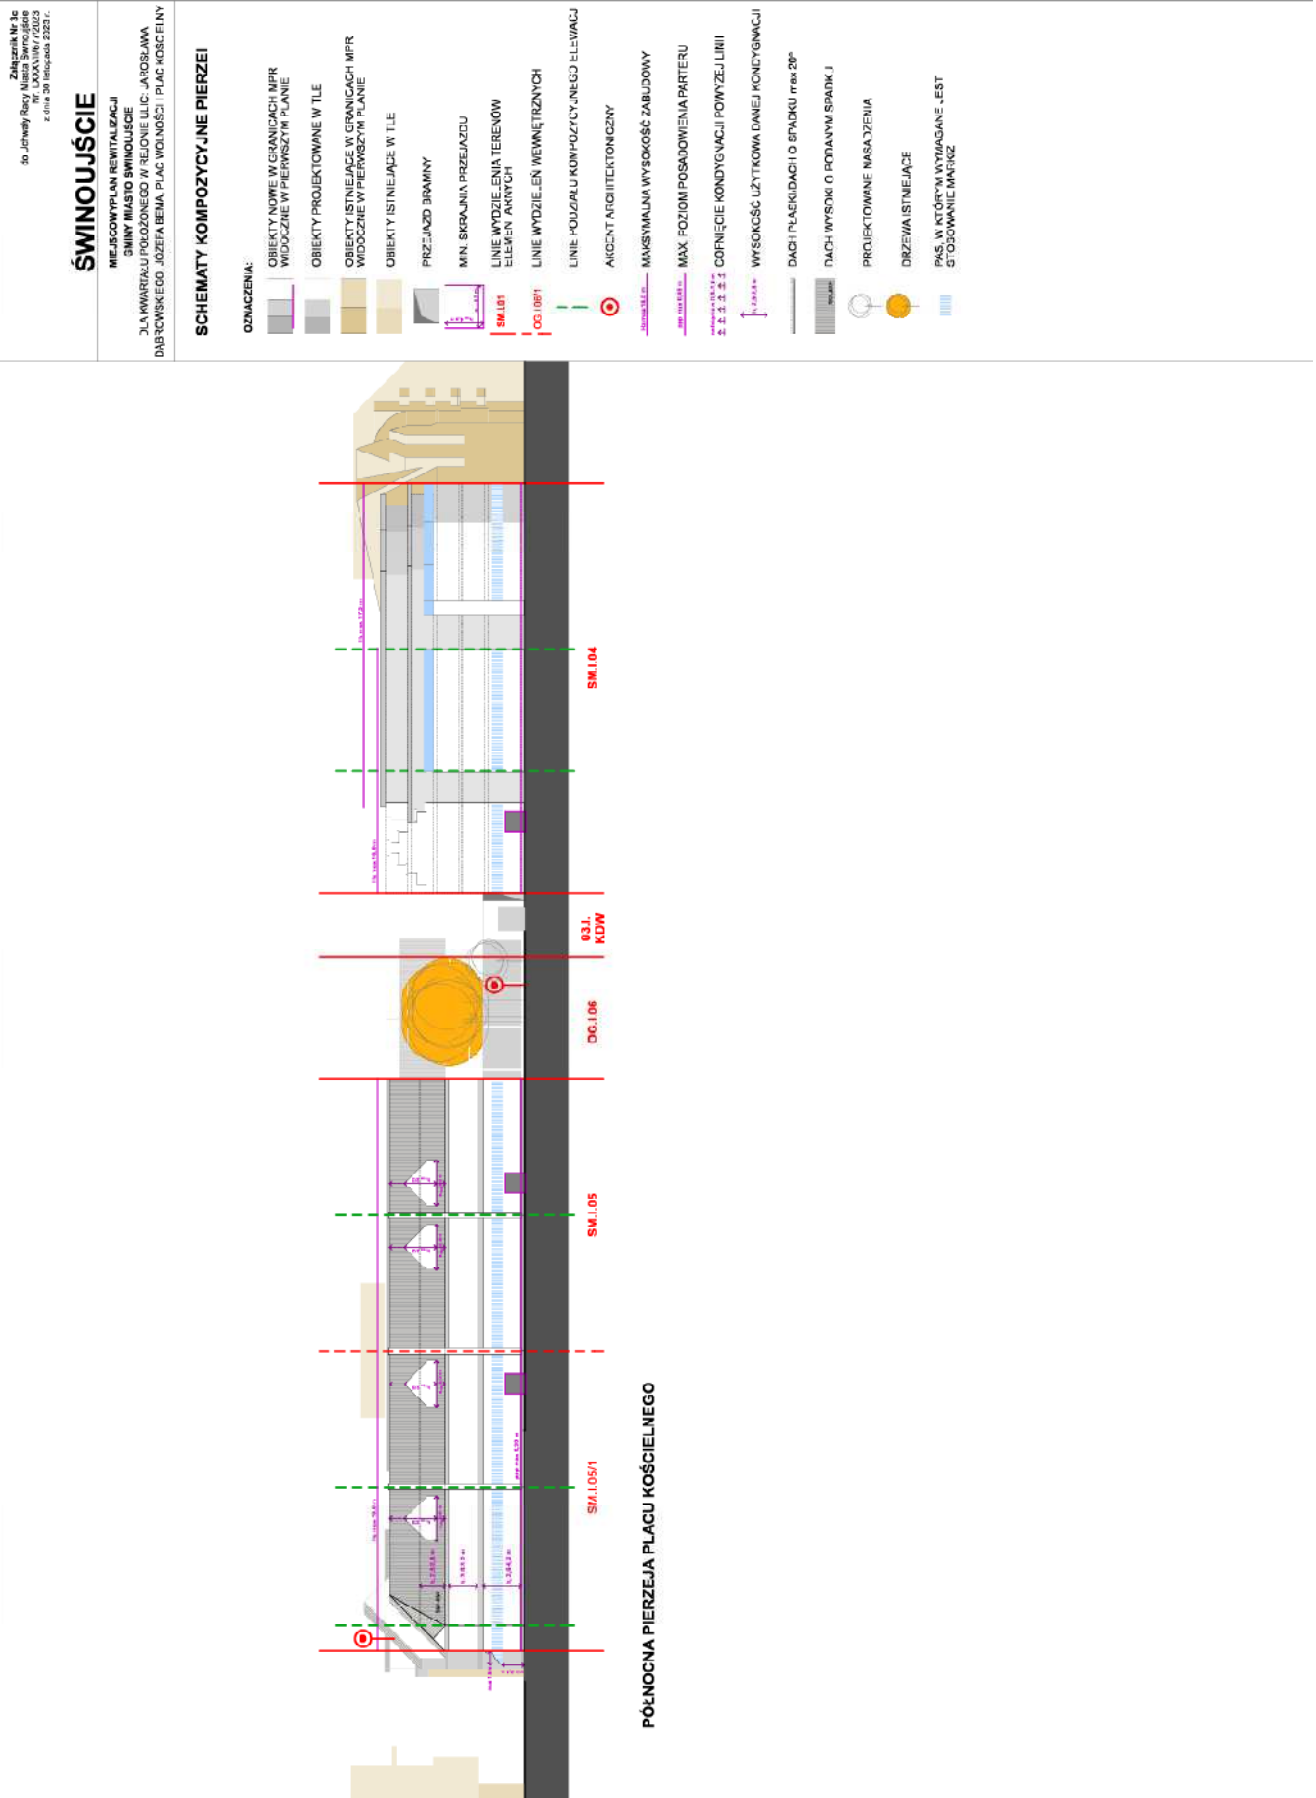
Załącznik Nr 3c
do Uchwały Rady Miasta Świnoujście
Nr LXXXVIII/.../2023
z dnia 30 listopada 2023 r.

ŚWINOUJŚCIE

MIEJSCOWY PLAN REWITALIZACJI
GMINY MIASTO ŚWINOUJŚCIE
DLA KWARTAŁU POŁOŻONEGO W REJONIE ULIC: JAROSŁAWA DĄBROWSKIEGO, JÓZEFA BEMA, PLAC WOLNOŚCI I PLAC KOŚCIELNY

SCHEMATY KOMPOZYCYJNE PIERZEI

OZNACZENIA:

OBIEKTY NOWE W GRANICACH MPR WIDOCZNE W PIERWSZYM PLANIE

OBIEKTY PROJEKTOWANE W TLE

OBIEKTY ISTNIEJĄCE W GRANICACH MPR WIDOCZNE W PIERWSZYM PLANIE

OBIEKTY ISTNIEJĄCE W TLE

PRZEJAZD BRAMNY

MIN. SKRAJNIA PRZEJAZDU

SM.I.01 LINIE WYDZIELENIA TERENÓW ELEMENTARNYCH

OG.I.06/1 LINIE WYDZIELEŃ WEWNĘTRZNYCH

LINIE PODZIAŁU KOMPOZYCYJNEGO ELEWACJI

AKCENT ARCHITEKTONICZNY

MAKSYMALNA WYSOKOŚĆ ZABUDOWY

MAX. POZIOM POSADOWIENIA PARTERU

COFNIĘCIE KONDYGNACJI POWYŻEJ LINII

WYSOKOŚĆ UŻYTKOWA DANEJ KONDYGNACJI

DACH PŁASKI/DACH O SPADKU max 20°

DACH WYSOKI O PODANYM SPADKU

PROJEKTOWANE NASADZENIA

DRZEWA ISTNIEJĄCE

PAS, W KTÓRYM WYMAGANE JEST STOSOWANIE MARKIZ

SM.I.04

03.I. KDW

OG.I.06

SM.I.05

SM.I.05/1

PÓŁNOCNA PIERZEJA PLACU KOŚCIELNEGO